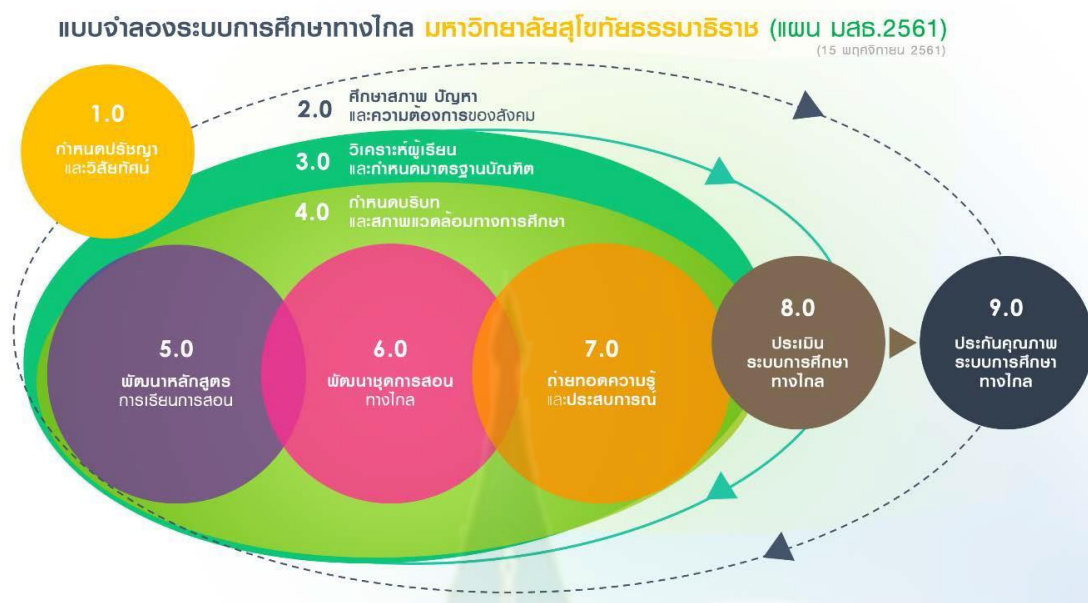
แบบจำลองระบบการศึกษาทางไกล มหาวิทยาลัยสุโขทัยธรรมาธิราช (แผน มสธ.2561)
(15 พฤศจิกายน 2561)

1.0
กำหนดปรัชญา และวิสัยทัศน์

2.0 ศึกษาสภาพ ปัญหา และความต้องการของสังคม

3.0 วิเคราะห์ผู้เรียน และกำหนดมาตรฐานบัณฑิต

4.0 กำหนดบริบท และสภาพแวดล้อมทางการศึกษา

5.0
พัฒนาหลักสูตร การเรียนการสอน

6.0
พัฒนาชุดการสอน ทางไกล

7.0
ถ่ายทอดความรู้ และประสบการณ์

8.0
ประเมิน ระบบการศึกษา ทางไกล

9.0
ประกันคุณภาพ ระบบการศึกษา ทางไกล